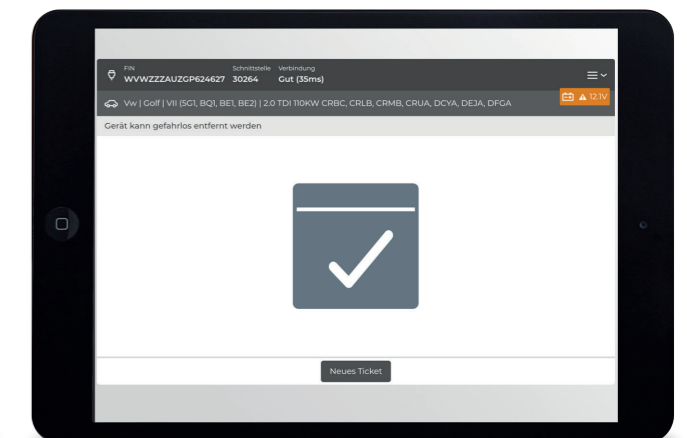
FIN
WVWZZZAUZGP624627

Schnittstelle
30264

Verbindung
Gut (35ms)

12.1V

Vw | Golf | VII (5G1, BQ1, BE1, BE2) | 2.0 TDI 110KW CRBC, CRLB, CRMB, CRUA, DCYA, DEJA, DFGA

Gerät kann gefahrlos entfernt werden

Neues Ticket